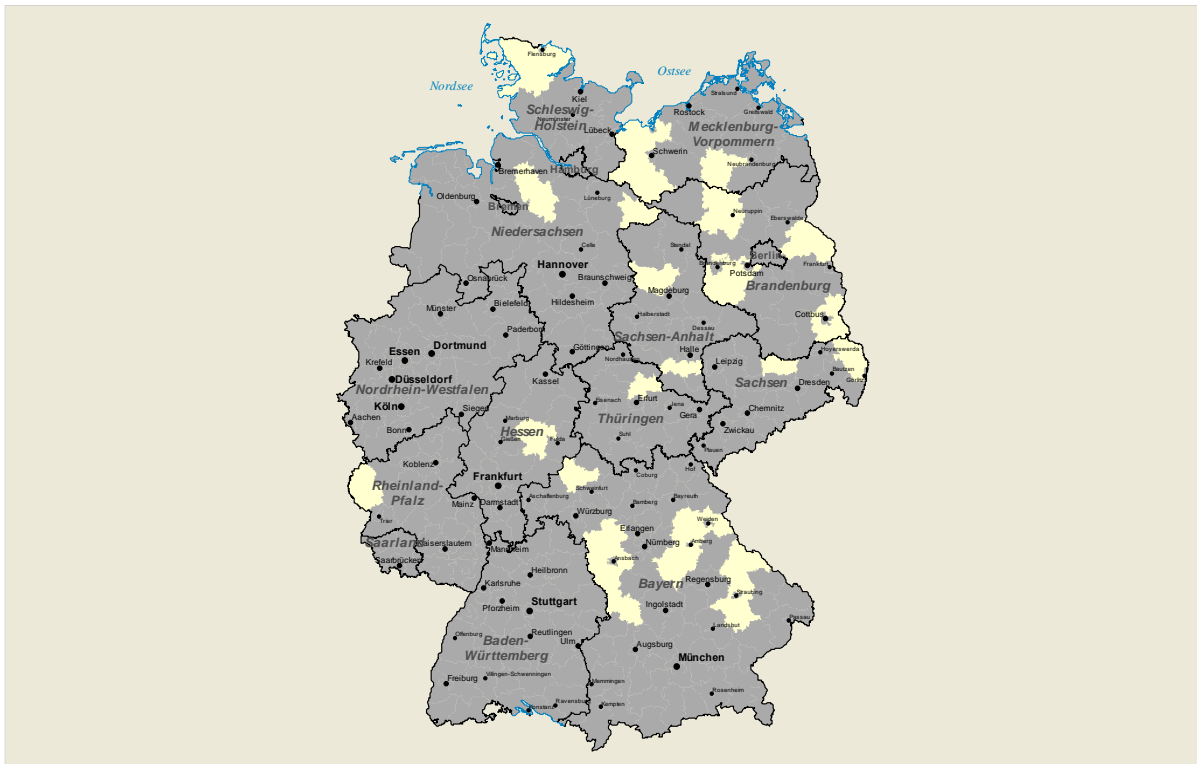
Nordsee
Ostsee
Flensburg
Kiel
Neumünster
Schleswig-Holstein
Lübeck
Stralsund
Rostock
Greifswald
Mecklenburg-Vorpommern
Schwerin
Neubrandenburg
Bremerhaven
Hamburg
Lüneburg
Oldenburg
Bremen
Neuruppin
Eberswalde
Niedersachsen
Celle
Stendal
Berlin
Frankfurt
Brandenburg
Potsdam
Hannover
Braunschweig
Osnabrück
Magdeburg
Brandenburg
Bielefeld
Hildesheim
Münster
Halberstadt
Cottbus
Dessau
Paderborn
Sachsen-Anhalt
Hoyerswerda
Göttingen
Halle
Essen
Dortmund
Nordhausen
Leipzig
Bautzen
Krefeld
Görlitz
Düsseldorf
Kassel
Sachsen
Dresden
Nordrhein-Westfalen
Erfurt
Eisenach
Jena
Köln
Siegen
Gera
Chemnitz
Aachen
Marburg
Thüringen
Hessen
Gießen
Suhl
Zwickau
Bonn
Fulda
Plauen
Koblenz
Hof
Frankfurt
Coburg
Rheinland-Pfalz
Schweinfurt
Bayreuth
Mainz
Aschaffenburg
Bamberg
Darmstadt
Trier
Würzburg
Weiden
Erlangen
Kaiserslautern
Saarland
Amberg
Nürnberg
Mannheim
Ansbach
Saarbrücken
Heilbronn
Bayern
Regensburg
Karlsruhe
Straubing
Stuttgart
Ingolstadt
Pforzheim
Passau
Landshut
Offenburg
Reutlingen
Ulm
Baden-Württemberg
Augsburg
München
Freiburg
Villingen-Schwenningen
Memmingen
Rosenheim
Konstanz
Ravensburg
Kempten